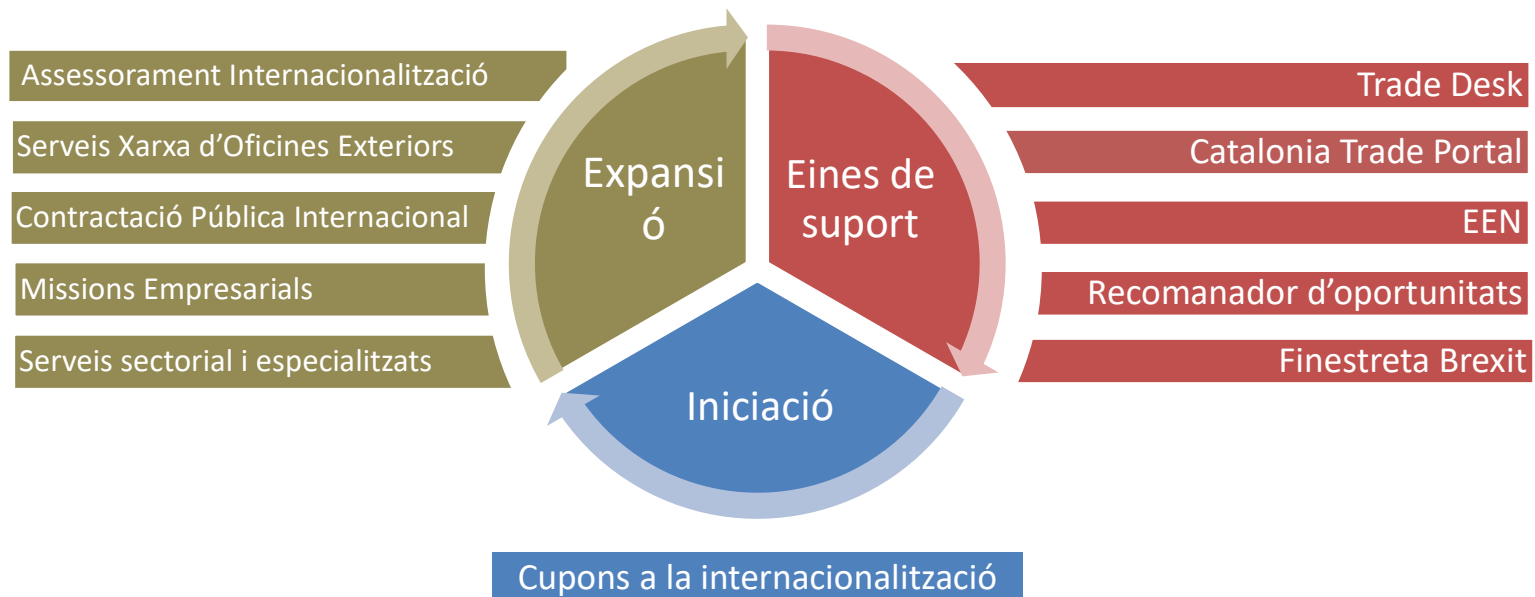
Assessorament Internacionalització

Serveis Xarxa d’Oficines Exteriors

Contractació Pública Internacional

Missions Empresarials

Serveis sectorial i especialitzats

Expansi
ó

Eines de suport

Iniciació

Trade Desk

Catalonia Trade Portal

EEN

Recomanador d’oportunitats

Finestreta Brexit

Cupons a la internacionalització